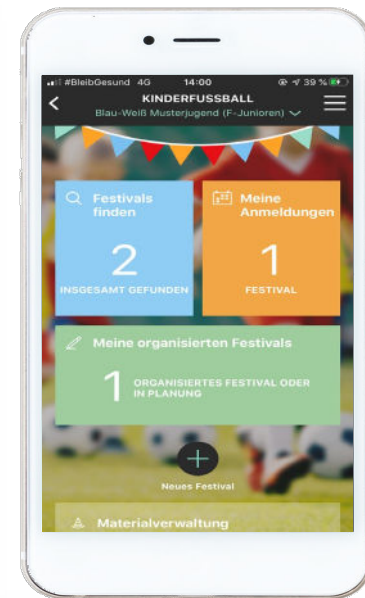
#BleibGesund 4G 14:00 39 %

KINDERFUSSBALL
Blau-Weiß Musterjugend (F-Junioren)

Festivals finden
2
INSGESAMT GEFUNDEN

Meine Anmeldungen
1
FESTIVAL

Meine organisierten Festivals
1
ORGANISIERTES FESTIVAL ODER IN PLANUNG

Neues Festival

Materialverwaltung